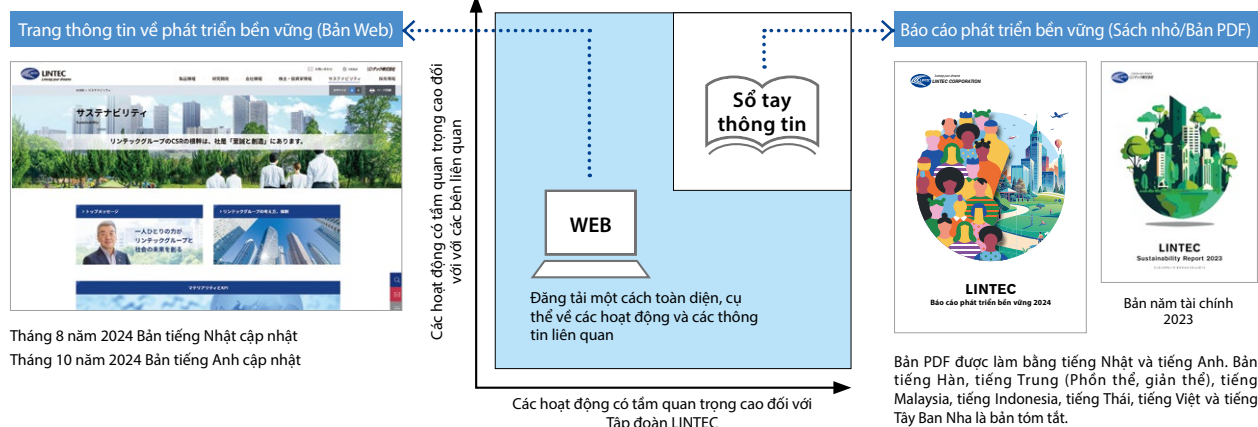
Trang thông tin về phát triển bền vững (Bản Web)

LINTEC
Living your dreams

サステナビリティ

リンテックグループのCSRの根幹は、社是「至誠と創造」にあります。

トップメッセージ

リンテックグループの考え方、戦略

一人ひとりの力が リンテックグループと 社会の未来を創る

マテリアリティとKPI

Tháng 8 năm 2024 Bản tiếng Nhật cập nhật
Tháng 10 năm 2024 Bản tiếng Anh cập nhật

Các hoạt động có tầm quan trọng cao đối với với các bên liên quan

Sổ tay thông tin

WEB

Đăng tải một cách toàn diện, cụ thể về các hoạt động và các thông tin liên quan

Các hoạt động có tầm quan trọng cao đối với Tập đoàn LINTEC

Báo cáo phát triển bền vững (Sách nhỏ/Bản PDF)

LINTEC CORPORATION

LINTEC
Báo cáo phát triển bền vững 2024

LINTEC
Sustainability Report 2023

Bản năm tài chính 2023

Bản PDF được làm bằng tiếng Nhật và tiếng Anh. Bản tiếng Hàn, tiếng Trung (Phồn thể, giản thể), tiếng Malaysia, tiếng Indonesia, tiếng Thái, tiếng Việt và tiếng Tây Ban Nha là bản tóm tắt.